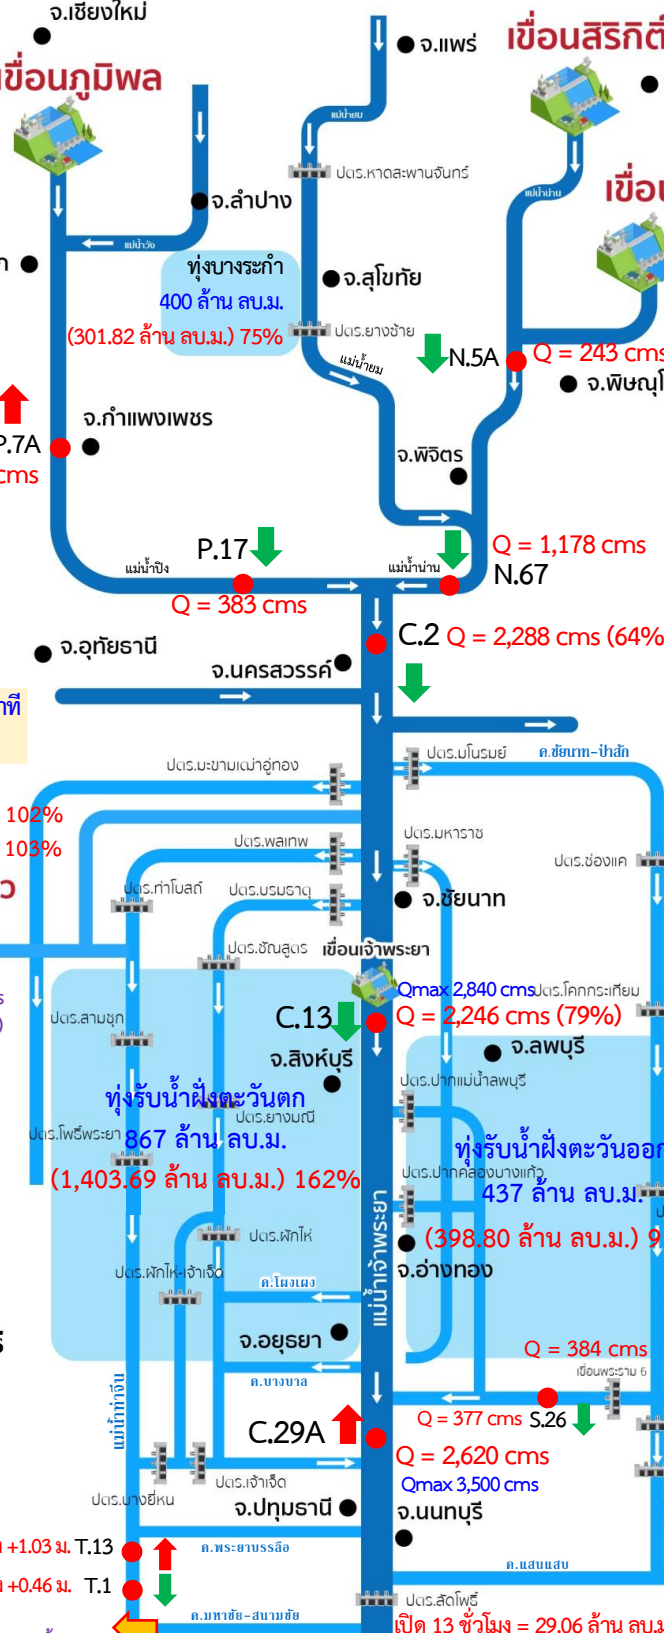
จ.เชียงใหม่
เขื่อนภูมิพล
จ.แพร่
เขื่อนสิริกิติ์
เขื่อ
แม่น้ำยม
ปตร.หาดสะพานจันทร์
แม่น้ำน่าน
จ.ลำปาง
แม่น้ำวัง
ทุ่งบางระกำ
400 ล้าน ลบ.ม.
(301.82 ล้าน ลบ.ม.) 75%
จ.สุโขทัย
ปตร.ยางซ้าย
แม่น้ำยม
N.5A
Q = 243 cms
จ.พิษณุโ
จ.กำแพงเพชร
P.7A
cms
จ.พิจิตร
P.17
แม่น้ำปิง
แม่น้ำน่าน
Q = 1,178 cms
N.67
Q = 383 cms
C.2
Q = 2,288 cms (64%
จ.อุทัยธานี
จ.นครสวรรค์
ที
ปตร.มะขามเฒ่าอู่ทอง
ปตร.มโนรมย์
ค.ชัยนาท-ป่าสัก
102%
103%
ปตร.พลเทพ
ปตร.มหาราช
ปตร.ช่องแค
ปตร.ท่าโบสถ์
ปตร.บรมธาตุ
จ.ชัยนาท
ปตร.ชัณสูตร
เขื่อนเจ้าพระยา
Qmax 2,840 cms
ปตร.โคกกระเทียม
ปตร.สามชุก
C.13
Q = 2,246 cms (79%)
จ.สิงห์บุรี
จ.ลพบุรี
ปตร.ปากแม่น้ำลพบุรี
ทุ่งรับน้ำฝั่งตะวันตก
ปตร.ยางมณี
ปตร.โพธิ์พระยา
867 ล้าน ลบ.ม.
(1,403.69 ล้าน ลบ.ม.) 162%
ทุ่งรับน้ำฝั่งตะวันออก
ปตร.ปากคลองบางแก้ว
437 ล้าน ลบ.ม.
ปตร.ผักไห่
(398.80 ล้าน ลบ.ม.) 9
ปตร.ผักไห่-เจ้าเจ็ด
แม่น้ำเจ้าพระยา
จ.อ่างทอง
ค.โผงเผง
จ.อยุธยา
Q = 384 cms
ค.บางบาล
เขื่อนพระราม 6
แม่น้ำท่าจีน
C.29A
Q = 377 cms
S.26
Q = 2,620 cms
Qmax 3,500 cms
ปตร.เจ้าเจ็ด
ปตร.บางยี่หน
จ.ปทุมธานี
จ.นนทบุรี
+1.03 ม.
T.13
ค.พระยาบรรลือ
ค.แสนแสบ
+0.46 ม.
T.1
ค.มหาชัย-สนามชัย
ปตร.สัตโพธิ์
เปิด 13 ชั่วโมง = 29.06 ล้าน ลบ.ม